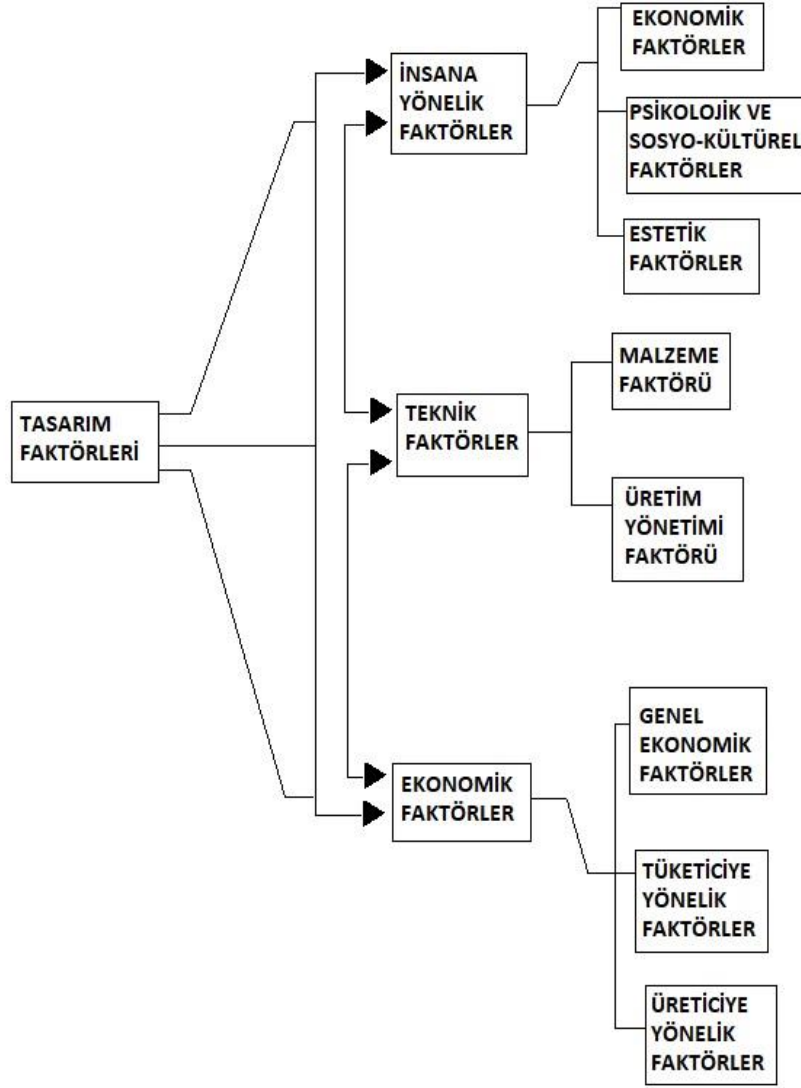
TASARIM FAKTÖRLERİ

İNSANA YÖNELİK FAKTÖRLER

EKONOMİK FAKTÖRLER

PSİKOLOJİK VE SOSYO-KÜLTÜREL FAKTÖRLER

ESTETİK FAKTÖRLER

TEKNİK FAKTÖRLER

MALZEME FAKTÖRÜ

ÜRETİM YÖNETİMİ FAKTÖRÜ

EKONOMİK FAKTÖRLER

GENEL EKONOMİK FAKTÖRLER

TÜKETİCİYE YÖNELİK FAKTÖRLER

ÜRETİCİYE YÖNELİK FAKTÖRLER